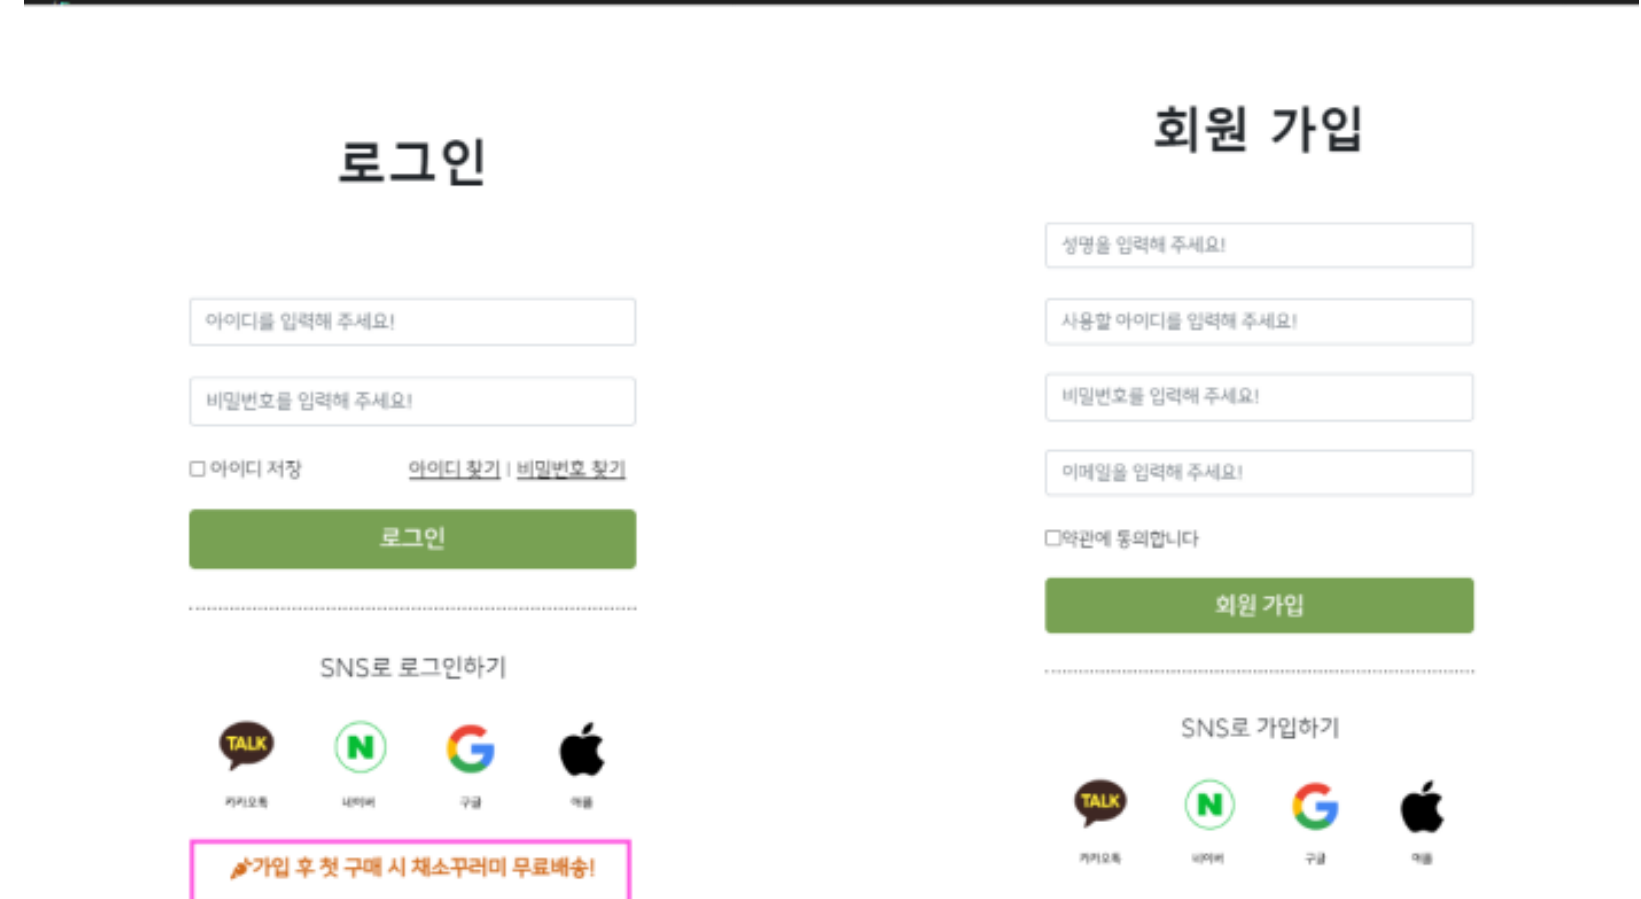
로그인

아이디를 입력해 주세요!

비밀번호를 입력해 주세요!

☐ 아이디 저장

아이디 찾기 | 비밀번호 찾기

로그인

SNS로 로그인하기

TALK
카카오톡

N
네이버

G
구글

애플

가입 후 첫 구매 시 채소꾸러미 무료배송!

회원 가입

성명을 입력해 주세요!

사용할 아이디를 입력해 주세요!

비밀번호를 입력해 주세요!

이메일을 입력해 주세요!

☐약관에 동의합니다

회원 가입

SNS로 가입하기

TALK
카카오톡

N
네이버

G
구글

애플